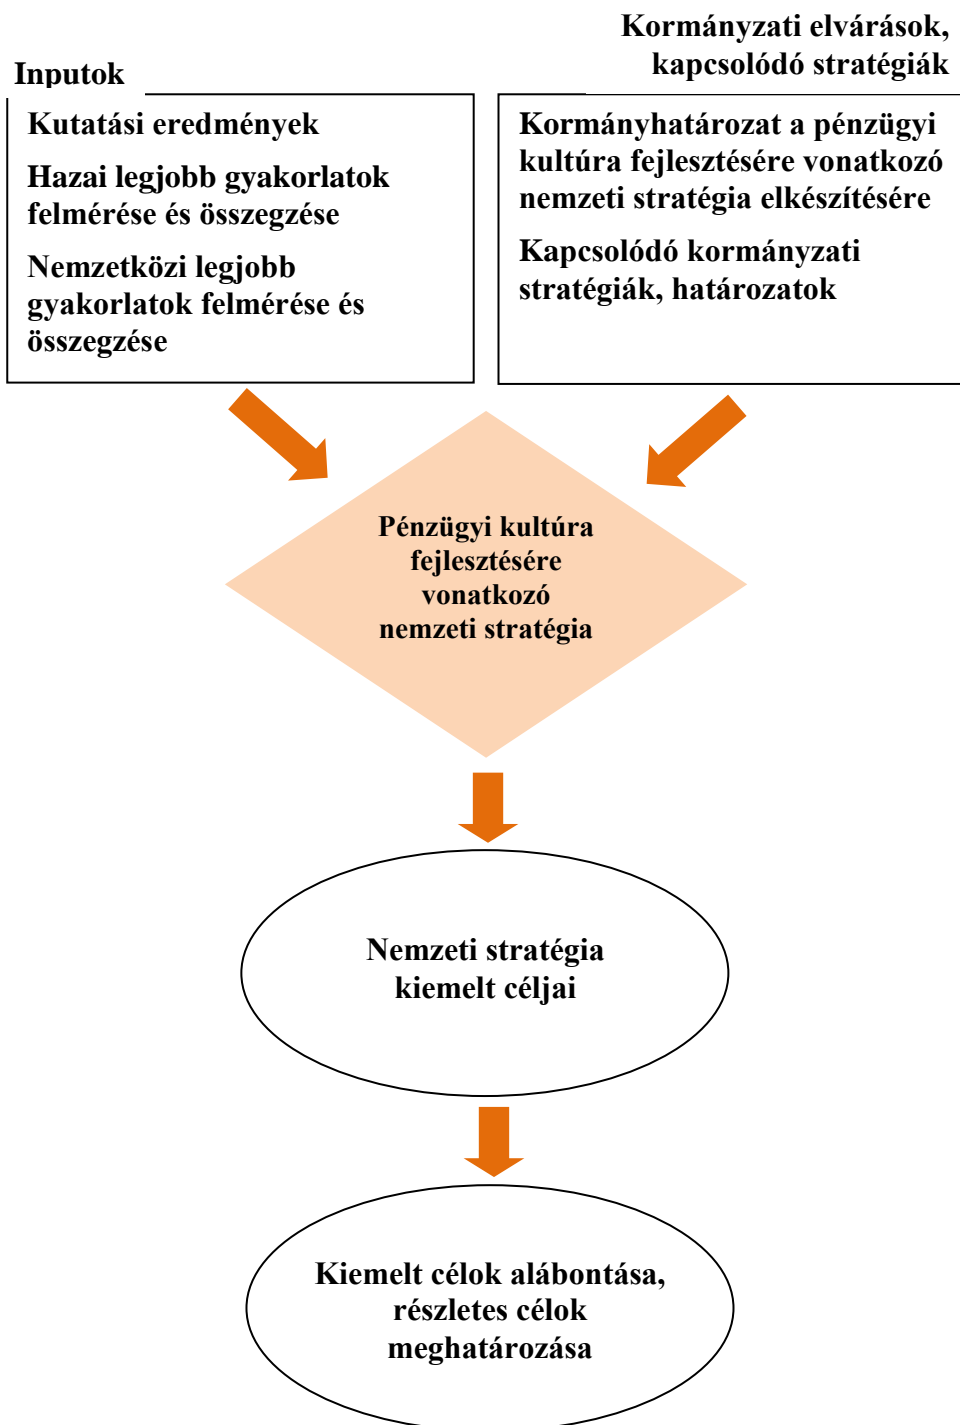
Inputok

Kutatási eredmények

Hazai legjobb gyakorlatok felmérése és összegzése

Nemzetközi legjobb gyakorlatok felmérése és összegzése

Kormányzati elvárások, kapcsolódó stratégiák

Kormányhatározat a pénzügyi kultúra fejlesztésére vonatkozó nemzeti stratégia elkészítésére

Kapcsolódó kormányzati stratégiák, határozatok

Pénzügyi kultúra fejlesztésére vonatkozó nemzeti stratégia

Nemzeti stratégia kiemelt céljai

Kiemelt célok alábontása, részletes célok meghatározása